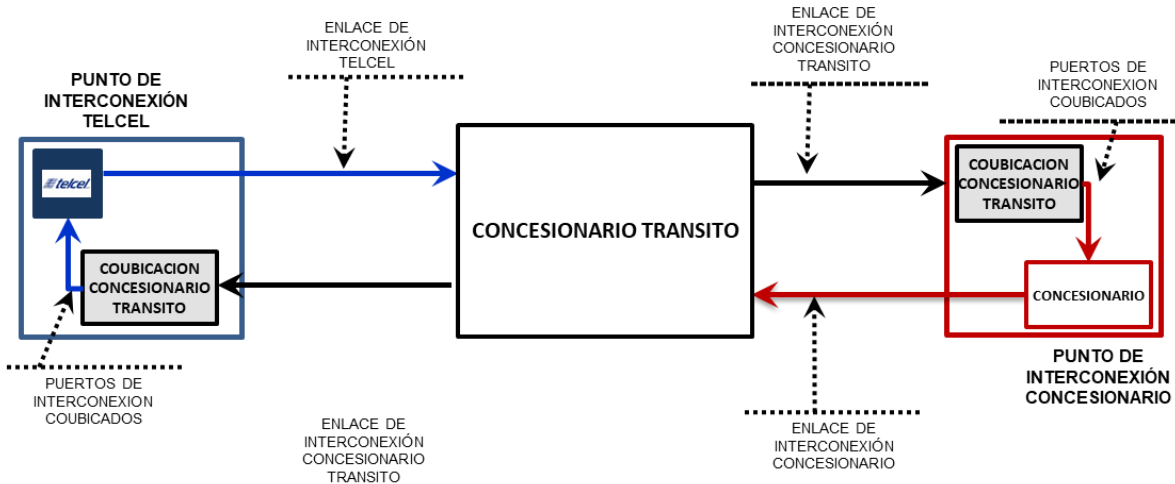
ENLACE DE INTERCONEXIÓN TELCEL

ENLACE DE INTERCONEXIÓN CONCESIONARIO TRANSITO

PUERTOS DE INTERCONEXION COUBICADOS

PUNTO DE INTERCONEXIÓN TELCEL

telcel

COUBICACION CONCESIONARIO TRANSITO

CONCESIONARIO TRANSITO

COUBICACION CONCESIONARIO TRANSITO

CONCESIONARIO

PUNTO DE INTERCONEXIÓN CONCESIONARIO

PUERTOS DE INTERCONEXION COUBICADOS

ENLACE DE INTERCONEXIÓN CONCESIONARIO TRANSITO

ENLACE DE INTERCONEXIÓN CONCESIONARIO